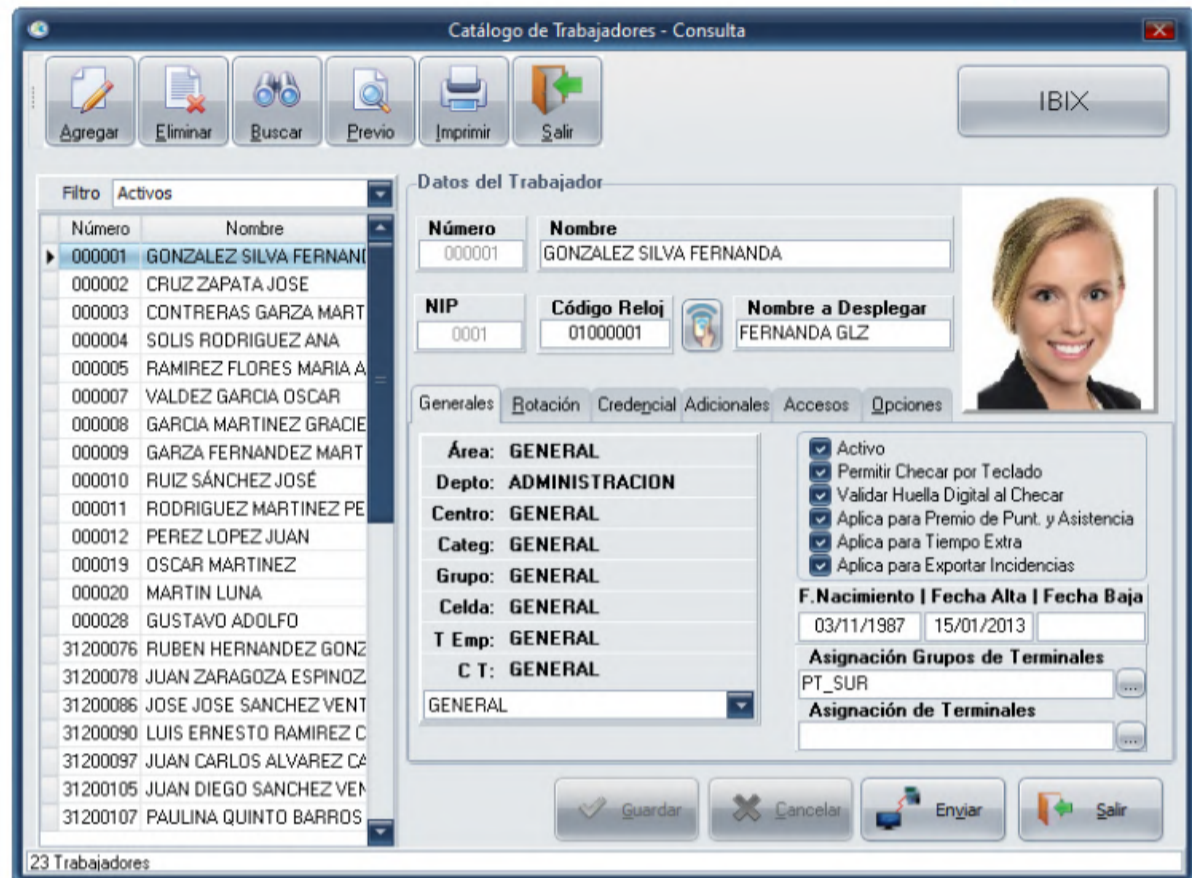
Catálogo de Trabajadores - Consulta

Agregar
Eliminar
Buscar
Previo
Imprimir
Salir

IBIX

Filtro Activos

| Número | Nombre |
|---|---|
| 000001 | GONZALEZ SILVA FERNANI |
| 000002 | CRUZ ZAPATA JOSE |
| 000003 | CONTRERAS GARZA MART |
| 000004 | SOLIS RODRIGUEZ ANA |
| 000005 | RAMIREZ FLORES MARIA A |
| 000007 | VALDEZ GARCIA OSCAR |
| 000008 | GARCIA MARTINEZ GRACIE |
| 000009 | GARZA FERNANDEZ MART |
| 000010 | RUIZ SÁNCHEZ JOSÉ |
| 000011 | RODRIGUEZ MARTINEZ PE |
| 000012 | PEREZ LOPEZ JUAN |
| 000019 | OSCAR MARTINEZ |
| 000020 | MARTIN LUNA |
| 000028 | GUSTAVO ADOLFO |
| 31200076 | RUBEN HERNANDEZ GONZ |
| 31200078 | JUAN ZARAGOZA ESPINOZ |
| 31200086 | JOSE JOSE SANCHEZ VENT |
| 31200090 | LUIS ERNESTO RAMIREZ C |
| 31200097 | JUAN CARLOS ALVAREZ CA |
| 31200105 | JUAN DIEGO SANCHEZ VEN |
| 31200107 | PAULINA QUINTO BARROS |

Datos del Trabajador

Número
000001
Nombre
GONZALEZ SILVA FERNANDA

NIP
0001
Código Reloj
01000001
Nombre a Desplegar
FERNANDA GLZ

Generales Rotación Credencial Adicionales Accesos Opciones

Área: GENERAL
Depto: ADMINISTRACION
Centro: GENERAL
Categ: GENERAL
Grupo: GENERAL
Celda: GENERAL
T Emp: GENERAL
C T: GENERAL
GENERAL

Activo
Permitir Checar por Teclado
Validar Huella Digital al Checar
Aplica para Premio de Punt. y Asistencia
Aplica para Tiempo Extra
Aplica para Exportar Incidencias

F.Nacimiento | Fecha Alta | Fecha Baja
03/11/1987 15/01/2013

Asignación Grupos de Terminales
PT_SUR
Asignación de Terminales

Guardar
Cancelar
Enviar
Salir

23 Trabajadores